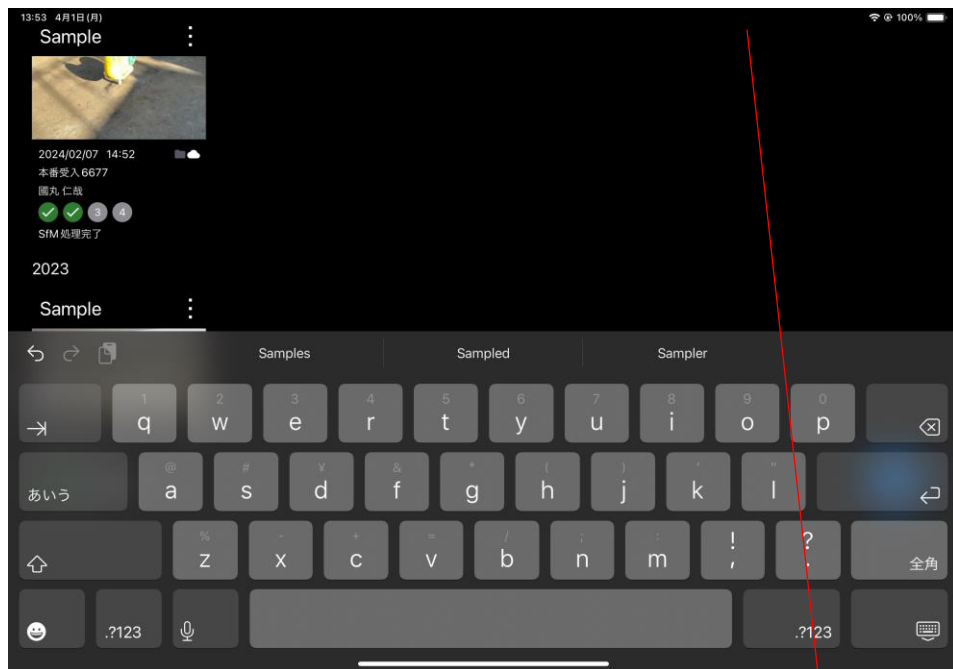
13:53 4月1日(月)

100%

Sample

2024/02/07 14:52

本番受入6677

圓丸 仁哉

3 4

SfM 処理完了

2023

Sample

Samples | Sampled | Sampler

1 q 2 w 3 e 4 r 5 t 6 y 7 u 8 i 9 o 0 p

@ a # s ¥ d & f * g ( h ) j ' k " l

あいう

% z - x + c = v / b ; n : m ! , ? .

全角

.?123 .?123